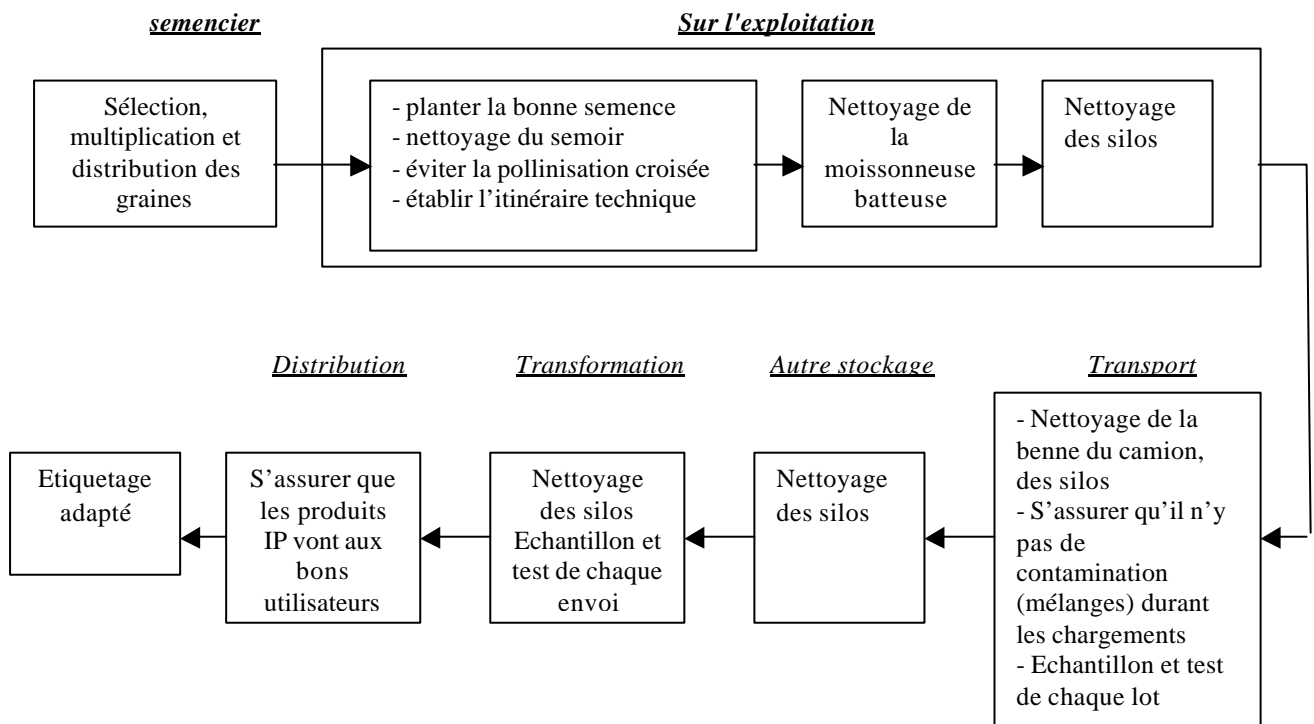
*semencier*

*Sur l'exploitation*

Sélection, multiplication et distribution des graines

- planter la bonne semence
- nettoyage du semoir
- éviter la pollinisation croisée
- établir l'itinéraire technique

Nettoyage de la moissonneuse batteuse

Nettoyage des silos

*Transport*

- Nettoyage de la benne du camion, des silos
- S'assurer qu'il n'y pas de contamination (mélanges) durant les chargements
- Echantillon et test de chaque lot

*Autre stockage*

Nettoyage des silos

*Transformation*

Nettoyage des silos Echantillon et test de chaque envoi

*Distribution*

S'assurer que les produits IP vont aux bons utilisateurs

Etiquetage adapté